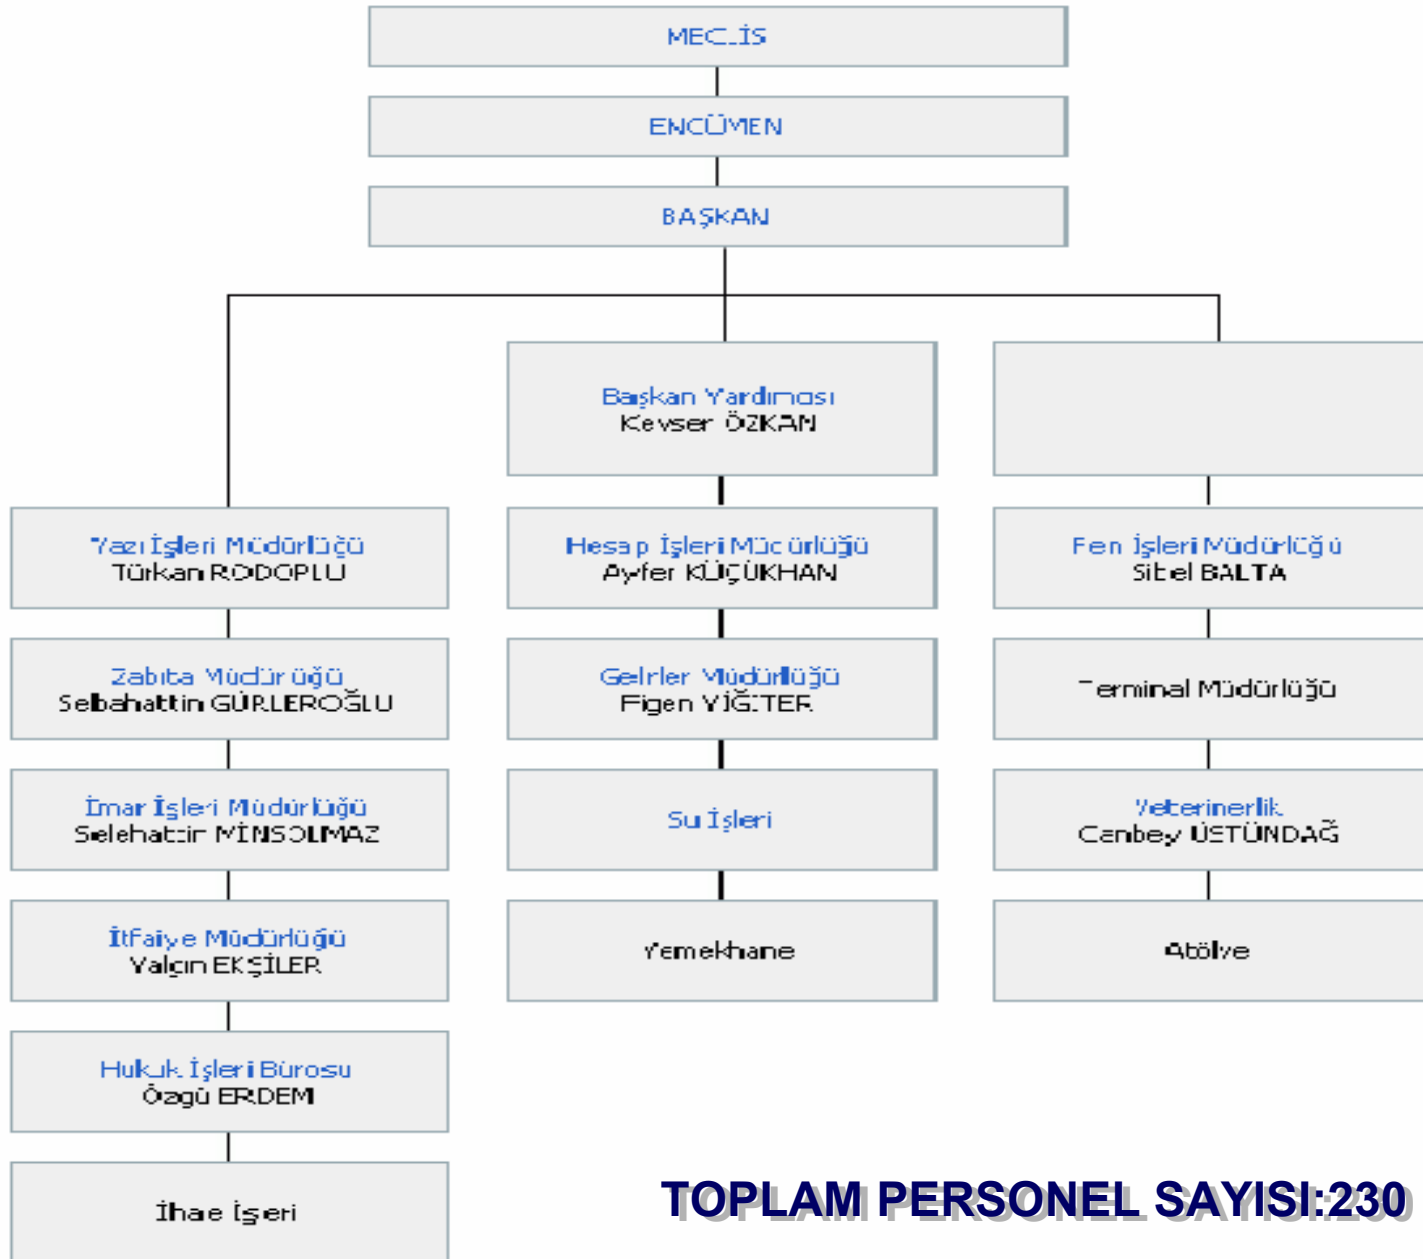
MECLİS

ENCÜMEN

BAŞKAN

Başkan Yardımcısı
Kevser ÖZKAN

Yazı İşleri Müdürlüğü
Türkan RODOPLU

Zabıta Müdürlüğü
Selbahattin GÜRLEROĞLU

İmar İşleri Müdürlüğü
Selehattin MİNSOLMAZ

İtfaiye Müdürlüğü
Yalçın EKŞİLER

Hukuk İşleri Bürosu
Özgü ERDEM

İhale İşleri

Hesap İşleri Müdürlüğü
Ayfer KÜÇÜKHAN

Gelirler Müdürlüğü
Figen YİĞİTER

Su İşleri

Yemekhane

Fen İşleri Müdürlüğü
Sibel BALTA

Terminal Müdürlüğü

Veterinerlik
Canbey ÜSTÜNDAĞ

Atölye

TOPLAM PERSONEL SAYISI:230